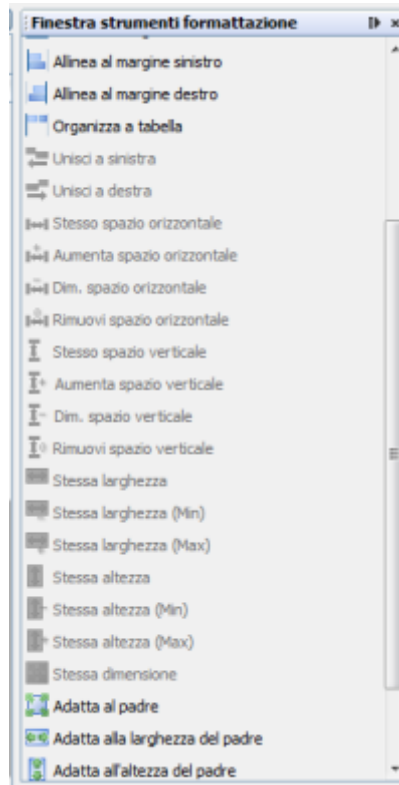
Finestra strumenti formattazione

Allinea al margine sinistro
Allinea al margine destro
Organizza a tabella
Unisci a sinistra
Unisci a destra
Stesso spazio orizzontale
Aumenta spazio orizzontale
Dim. spazio orizzontale
Rimuovi spazio orizzontale
Stesso spazio verticale
Aumenta spazio verticale
Dim. spazio verticale
Rimuovi spazio verticale
Stessa larghezza
Stessa larghezza (Min)
Stessa larghezza (Max)
Stessa altezza
Stessa altezza (Min)
Stessa altezza (Max)
Stessa dimensione
Adatta al padre
Adatta alla larghezza del padre
Adatta all'altezza del padre